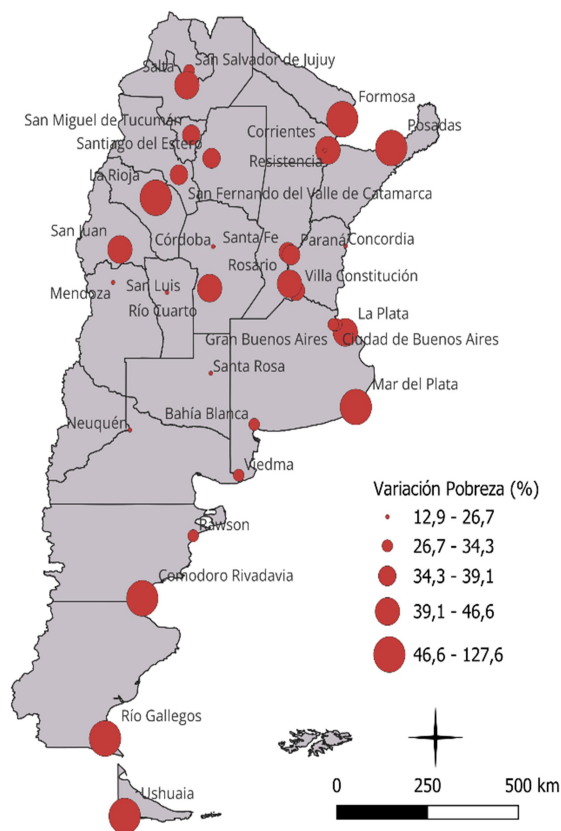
Salta
San Salvador de Jujuy
Formosa
San Miguel de Tucumán
Corrientes
Posadas
Santiago del Estero
Resistencia
La Rioja
San Fernando del Valle de Catamarca
San Juan
Córdoba
Santa Fe
Paraná
Concordia
Rosario
Villa Constitución
Mendoza
San Luis
Río Cuarto
La Plata
Gran Buenos Aires
Ciudad de Buenos Aires
Santa Rosa
Mar del Plata
Neuquén
Bahía Blanca
Viedma
Rawson
Comodoro Rivadavia
Río Gallegos
Ushuaia

Variación Pobreza (%)
12,9 - 26,7
26,7 - 34,3
34,3 - 39,1
39,1 - 46,6
46,6 - 127,6

0
250
500 km